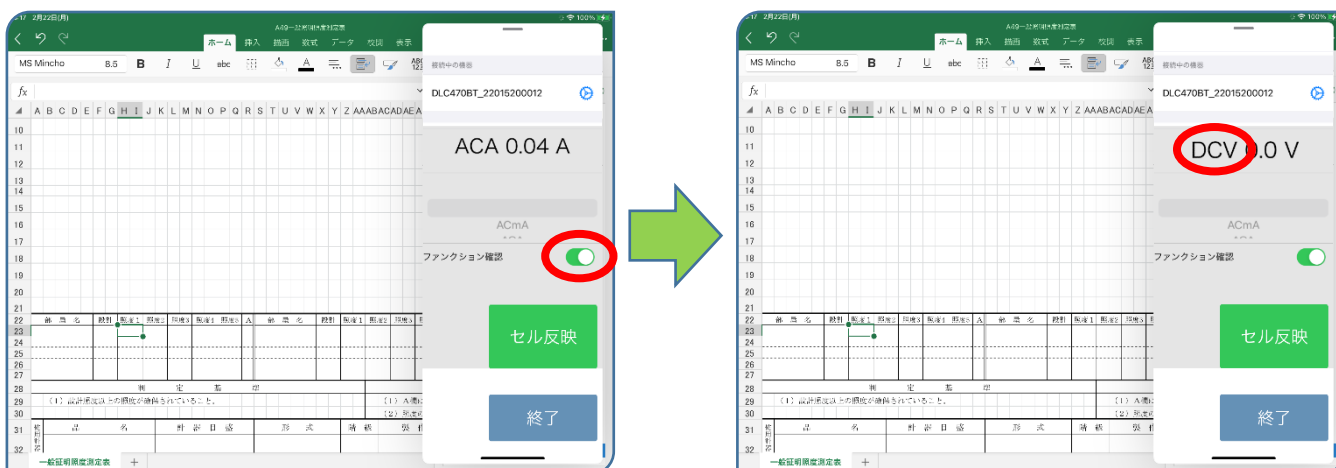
2月22日(月)

A49一般照明度測定表

ホーム 挿入 描画 数式 データ 校閲 表示

MS Mincho 8.5 B I U abc

fx

A B C D E F G H I J K L M N O P Q R S T U V W X Y Z AA AB AC AD AE A

接続中の機器

DLC470BT_22015200012

ACA 0.04 A

ACmA

ファンクション確認

セル反映

終了

器具名 規格 照度1 照度2 照度3 照度4 照度5 A 器具名 規格 照度1 照度2 照度3

測定基準

(1) 設計照度以上の照度が確保されていること。

(1) A欄に

(2) 測定の

品名 計器番号 形式 精度

一般証明照度測定表 +

2月22日(月)

A49一般照明度測定表

ホーム 挿入 描画 数式 データ 校閲 表示

MS Mincho 8.5 B I U abc

fx

接続中の機器

DLC470BT_22015200012

DCV 0.0 V

ACmA

ファンクション確認

セル反映

終了

一般証明照度測定表 +